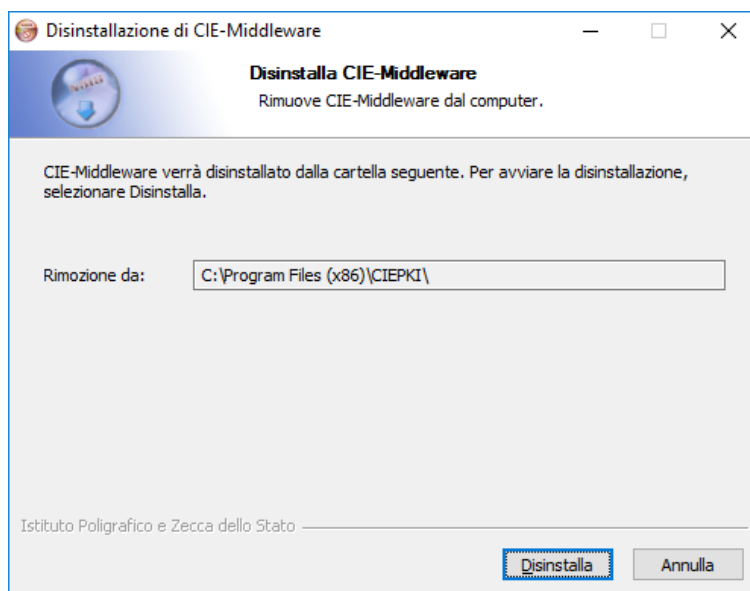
Disinstallazione di CIE-Middleware

Disinstalla CIE-Middleware

Rimuove CIE-Middleware dal computer.

CIE-Middleware verrà disinstallato dalla cartella seguente. Per avviare la disinstallazione, selezionare Disinstalla.

Rimozione da: C:\Program Files (x86)\CIEPKI\

Istituto Poligrafico e Zecca dello Stato

Disinstalla

Annulla